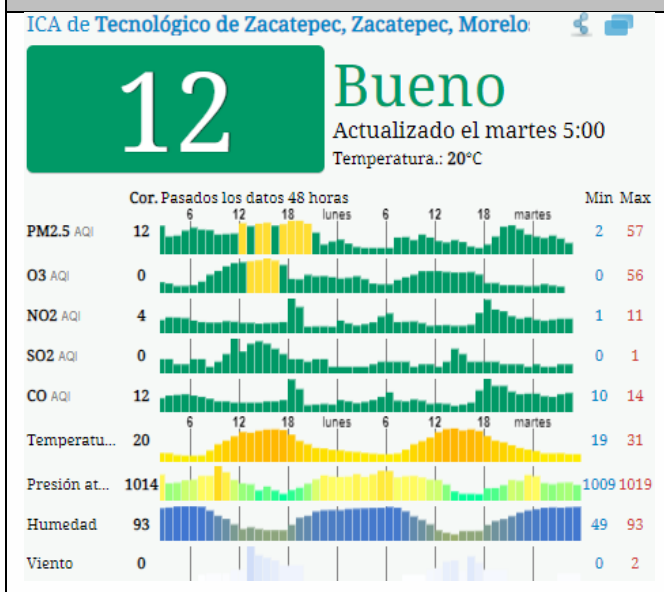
ICA de Tecnológico de Zacatepec, Zacatepec, Morelos

12

Bueno

Actualizado el martes 5:00

Temperatura.: 20°C

| | Cor. | Pasados los datos 48 horas | Min | Max |
|---|---|---|---|---|
| | | 6 12 18 lunes 6 12 18 martes | | |
| PM2.5 AQI | 12 | | 2 | 57 |
| O3 AQI | 0 | | 0 | 56 |
| NO2 AQI | 4 | | 1 | 11 |
| SO2 AQI | 0 | | 0 | 1 |
| CO AQI | 12 | | 10 | 14 |
| | | 6 12 18 lunes 6 12 18 martes | | |
| Temperatu... | 20 | | 19 | 31 |
| Presión at... | 1014 | | 1009 | 1019 |
| Humedad | 93 | | 49 | 93 |
| Viento | 0 | | 0 | 2 |